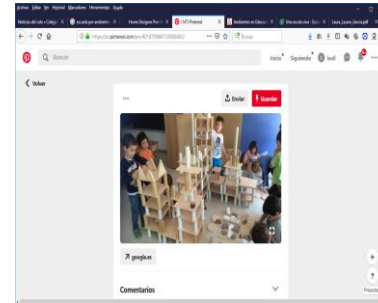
Archivo Editar Ver Historial Marcadores Herramientas Ayuda

Noticias del cole « Colegi ✕ | acceso por ambiente ✕ | Home Designer Pro ✕ | (147) Pinterest ✕ | Ambientes en Educa ✕ | Una escuela viva ✕ | Laura_Lucero_Garcia.pdf ✕

https://es.pinterest.com/pin/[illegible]

Buscar

Buscar

Inicio Siguiendo Isa

Volver

...

Enviar

Guardar

google.es

Comentarios

+

?

Privacidad